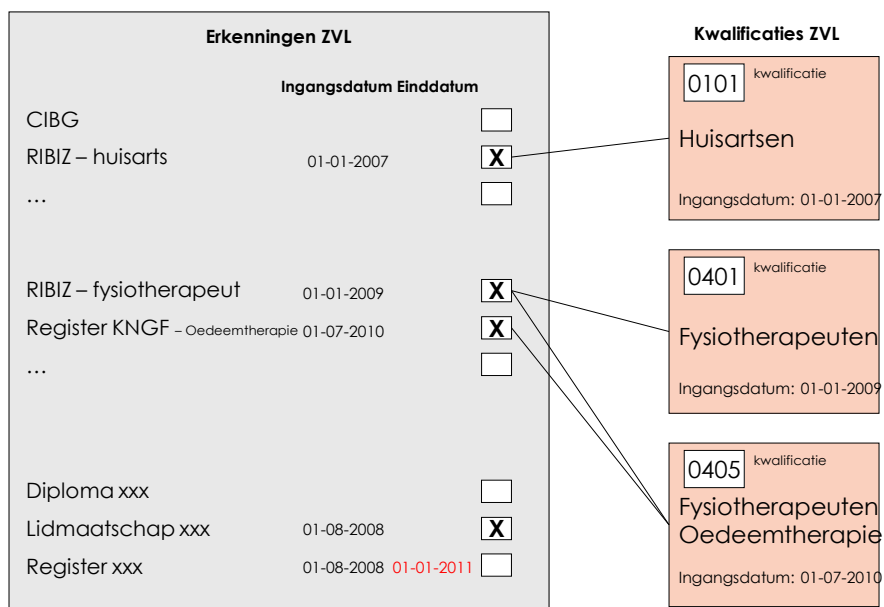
Erkenningen ZVL

Ingangsdatum Einddatum

CIBG

RIBIZ – huisarts 01-01-2007 X

…

RIBIZ – fysiotherapeut 01-01-2009 X

Register KNGF – Oedeemtherapie 01-07-2010 X

…

Diploma xxx

Lidmaatschap xxx 01-08-2008 X

Register xxx 01-08-2008 01-01-2011

Kwalificaties ZVL

0101 kwalificatie

Huisartsen

Ingangsdatum: 01-01-2007

0401 kwalificatie

Fysiotherapeuten

Ingangsdatum: 01-01-2009

0405 kwalificatie

Fysiotherapeuten Oedeemtherapie

Ingangsdatum: 01-07-2010